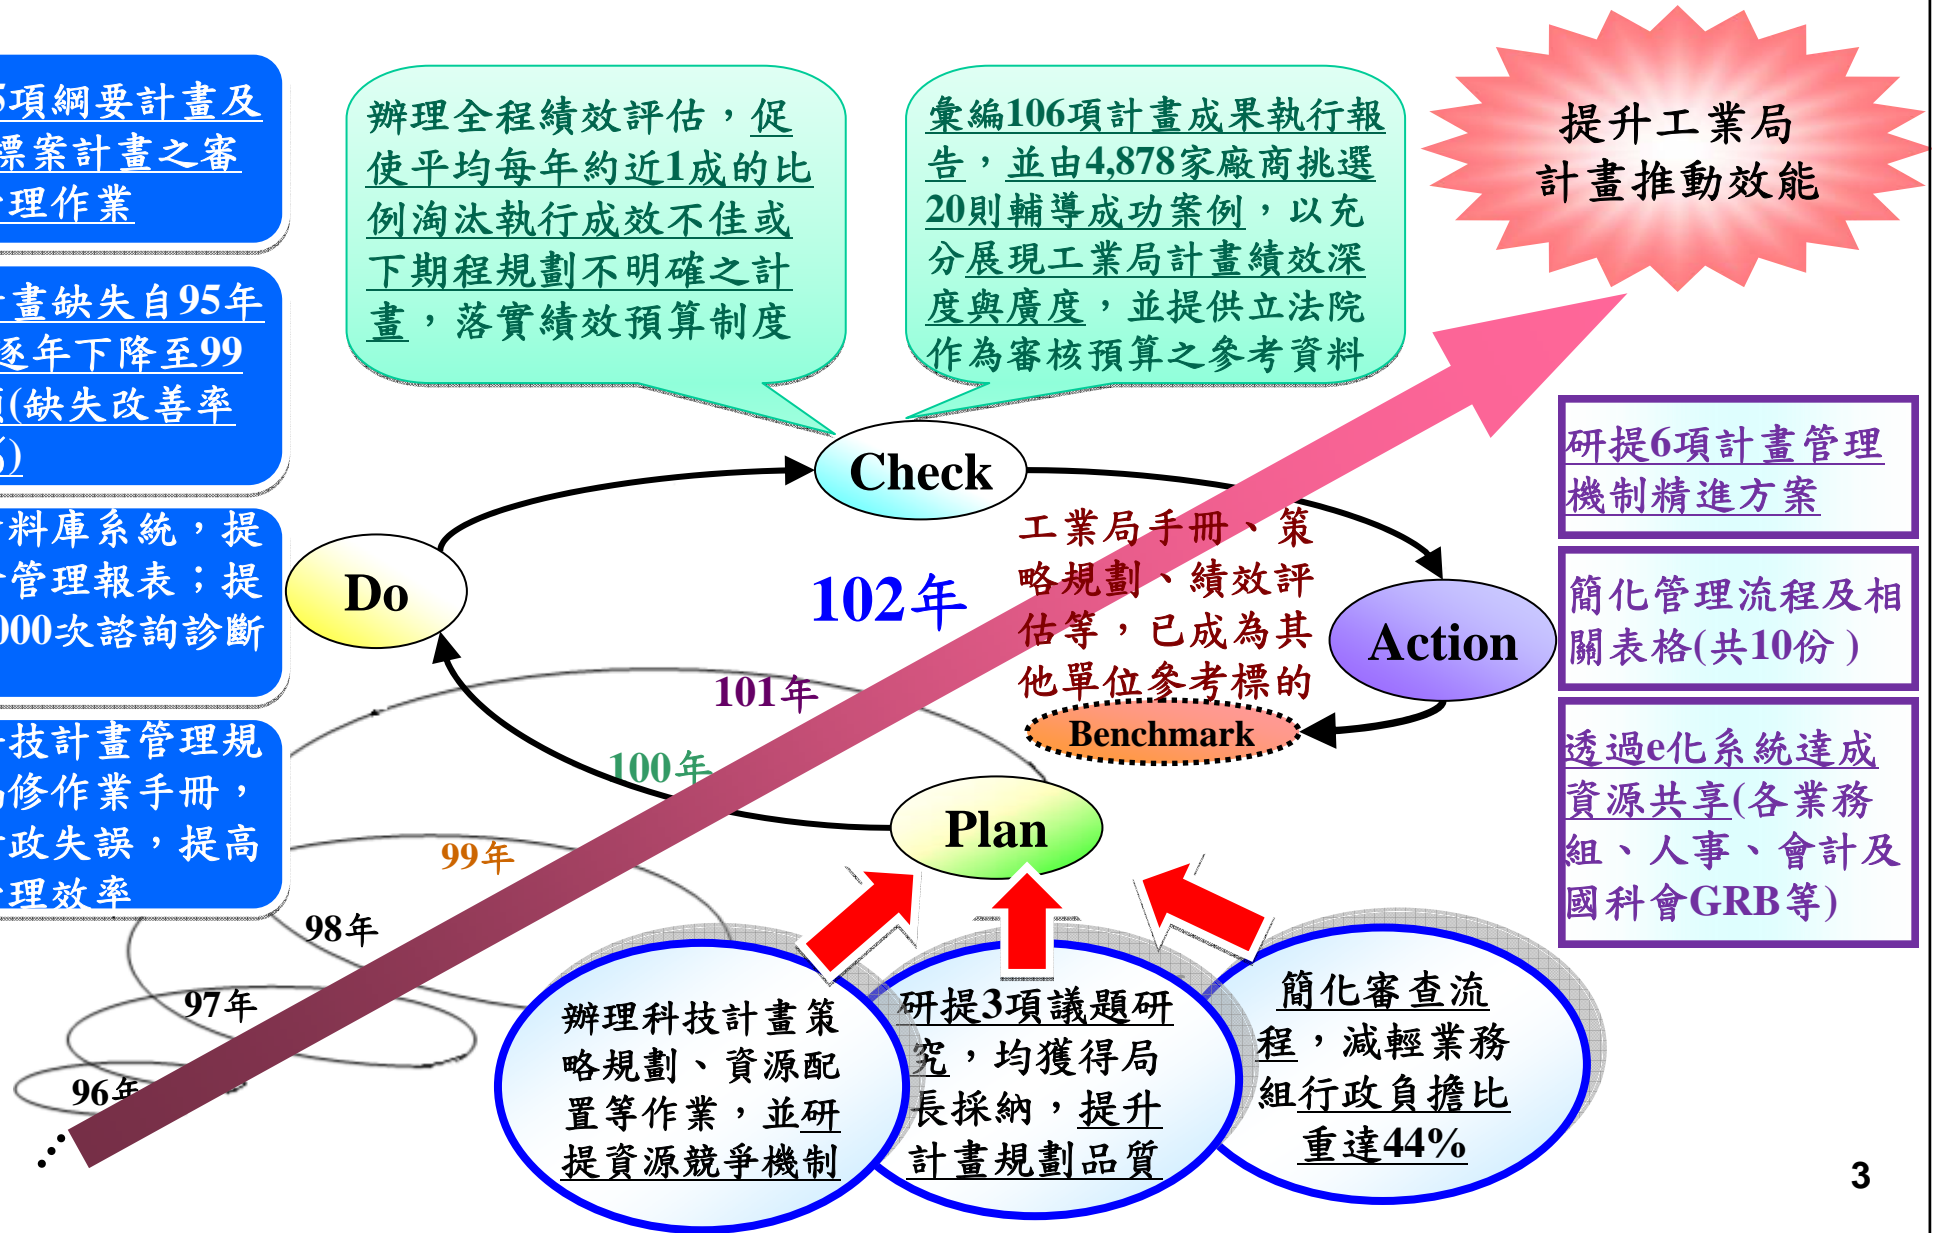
5項綱要計畫及標案計畫之審理作業

畫缺失自95年逐年下降至99項(缺失改善率)

料庫系統，提管理報表；提000次諮詢診斷

技計畫管理規修作業手冊，政失誤，提高理效率

辦理全程績效評估，促使平均每年約近1成的比例淘汰執行成效不佳或下期程規劃不明確之計畫，落實績效預算制度

彙編106項計畫成果執行報告，並由4,878家廠商挑選20則輔導成功案例，以充分展現工業局計畫績效深度與廣度，並提供立法院作為審核預算之參考資料

提升工業局計畫推動效能

Check

Do

102年

工業局手冊、策略規劃、績效評估等，已成為其他單位參考標的

Benchmark

Action

101年

100年

Plan

99年

98年

97年

96年

研提6項計畫管理機制精進方案

簡化管理流程及相關表格(共10份)

透過e化系統達成資源共享(各業務組、人事、會計及國科會GRB等)

辦理科技計畫策略規劃、資源配置等作業，並研提資源競爭機制

研提3項議題研究，均獲得局長採納，提升計畫規劃品質

簡化審查流程，減輕業務組行政負擔比重達44%

3